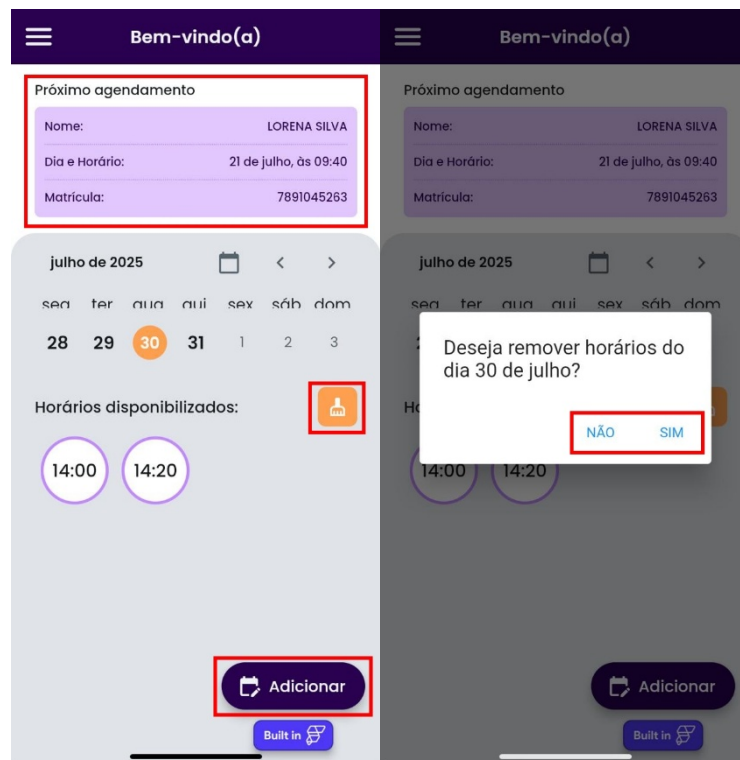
Bem-vindo(a)

Próximo agendamento

Nome: LORENA SILVA

Dia e Horário: 21 de julho, às 09:40

Matrícula: 7891045263

julho de 2025

seg ter qua qui sex sáb dom

28 29 30 31 1 2 3

Horários disponibilizados:

14:00 14:20

Adicionar

Built in

Bem-vindo(a)

Próximo agendamento

Nome: LORENA SILVA

Dia e Horário: 21 de julho, às 09:40

Matrícula: 7891045263

julho de 2025

seg ter qua qui sex sáb dom

Deseja remover horários do dia 30 de julho?

NÃO SIM

14:00 14:20

Adicionar

Built in